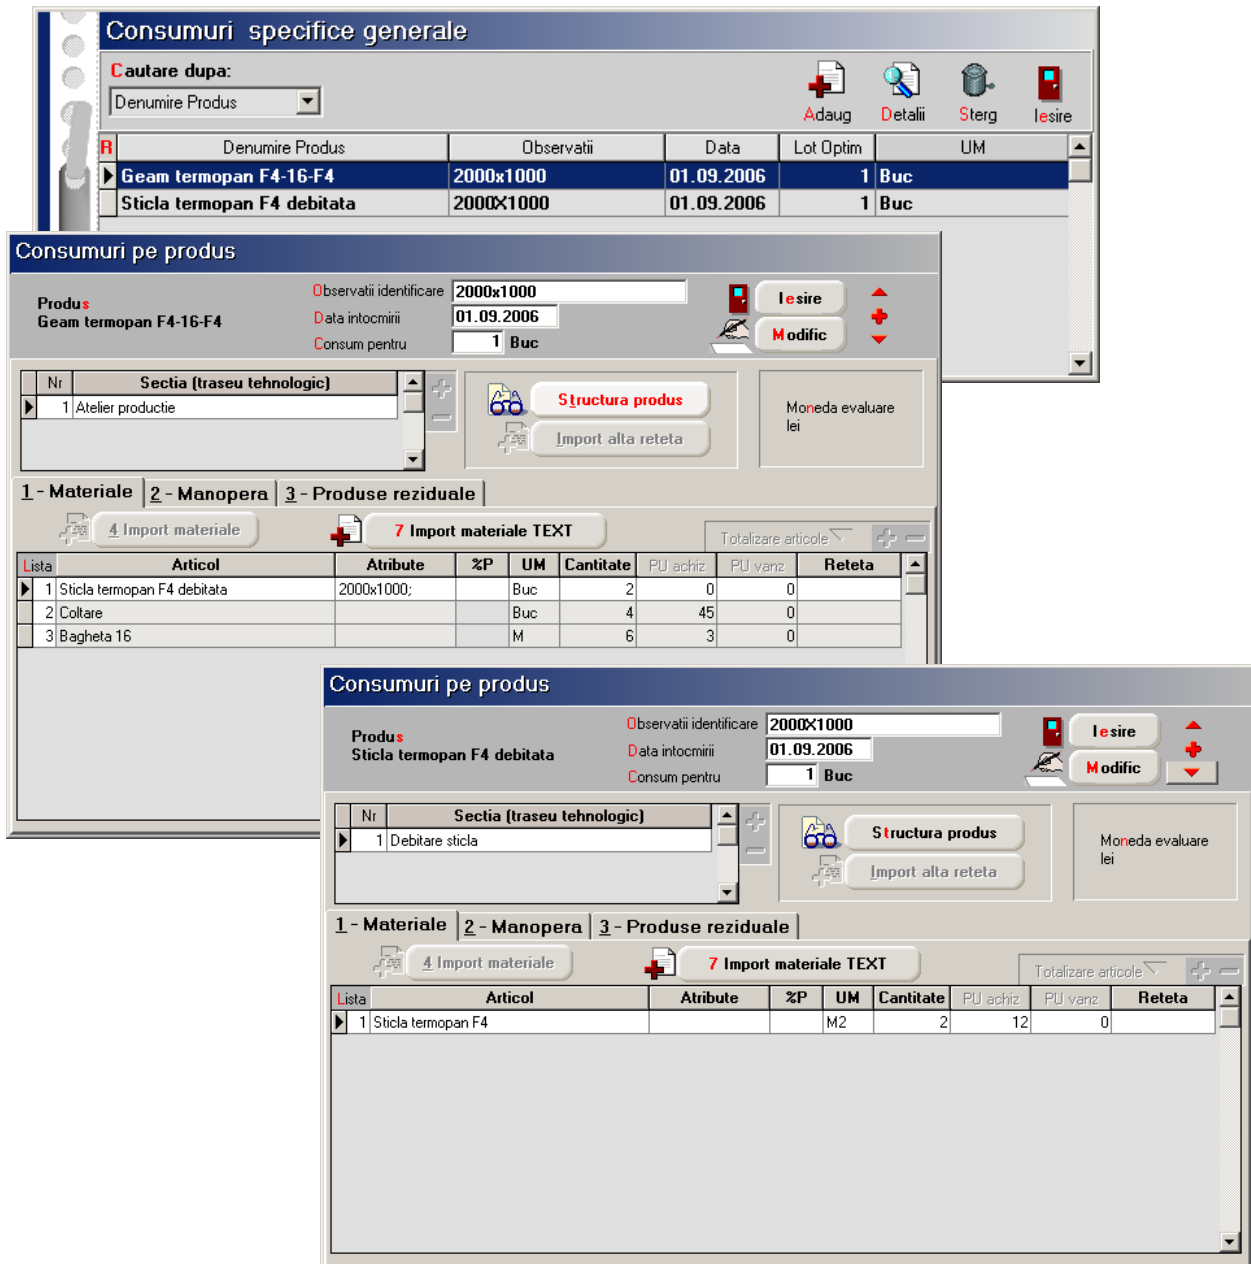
Consumuri specifice generale

Cautare dupa:
Denumire Produs

Adaug Detalii Sterg Iesire

| R | Denumire Produs | Observatii | Data | Lot Optim | UM |
|---|---|---|---|---|---|
| | Geam termopan F4-16-F4 | 2000x1000 | 01.09.2006 | 1 | Buc |
| | Sticla termopan F4 debitata | 2000X1000 | 01.09.2006 | 1 | Buc |

Consumuri pe produs

Produs
Geam termopan F4-16-F4

Observatii identificare 2000x1000
Data intocmirii 01.09.2006
Consum pentru 1 Buc

Iesire
Modific

| Nr | Sectia (traseu tehnologic) |
|---|---|
| 1 | Atelier productie |

Structura produs
Import alta reteta

Moneda evaluare
lei

1 - Materiale 2 - Manopera 3 - Produse reziduale

4 Import materiale
7 Import materiale TEXT
Totalizare articole

| Lista | Articol | Atribute | %P | UM | Cantitate | PU achiz | PU vanz | Reteta |
|---|---|---|---|---|---|---|---|---|
| 1 | Sticla termopan F4 debitata | 2000x1000; | | Buc | 2 | 0 | 0 | |
| 2 | Coltare | | | Buc | 4 | 45 | 0 | |
| 3 | Bagheta 16 | | | M | 6 | 3 | 0 | |

Consumuri pe produs

Produs
Sticla termopan F4 debitata

Observatii identificare 2000X1000
Data intocmirii 01.09.2006
Consum pentru 1 Buc

Iesire
Modific

| Nr | Sectia (traseu tehnologic) |
|---|---|
| 1 | Debitare sticla |

Structura produs
Import alta reteta

Moneda evaluare
lei

1 - Materiale 2 - Manopera 3 - Produse reziduale

4 Import materiale
7 Import materiale TEXT
Totalizare articole

| Lista | Articol | Atribute | %P | UM | Cantitate | PU achiz | PU vanz | Reteta |
|---|---|---|---|---|---|---|---|---|
| 1 | Sticla termopan F4 | | | M2 | 2 | 12 | 0 | |